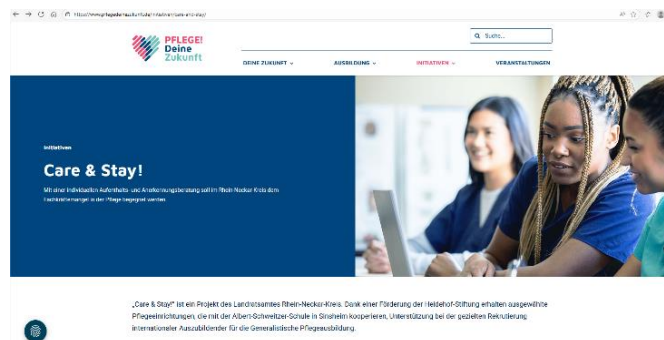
https://www.pflegeheraus.de/initiativen/care-and-stay/

PFLEGE! Deine Zukunft

Suche...

DEINE ZUKUNFT ⌄ AUSBILDUNG ⌄ INITIATIVEN ⌄ VERANSTALTUNGEN

Initiativen

Care & Stay!

Mit einer individuellen Aufenthalts- und Anerkennungsberatung soll im Rhein-Neckar-Kreis dem Fachkräftemangel in der Pflege begegnet werden.

„Care & Stay!" ist ein Projekt des Landratsamtes Rhein-Neckar-Kreis. Dank einer Förderung der Heidehof-Stiftung erhalten ausgewählte Pflegeeinrichtungen, die mit der Albert-Schweitzer-Schule in Sinsheim kooperieren, Unterstützung bei der gezielten Rekrutierung internationaler Auszubildender für die Generalistische Pflegeausbildung.